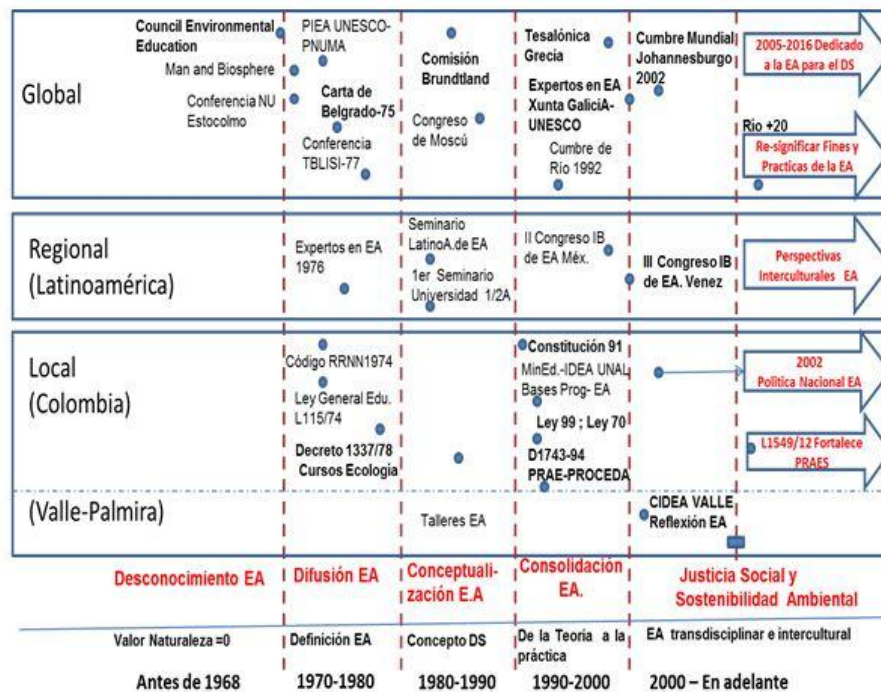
Global

Council Environmental Education
Man and Biosphere
Conferencia NU Estocolmo

PIEA UNESCO-PNUMA
Carta de Belgrado-75
Conferencia TBLISI-77

Comisión Brundtland
Congreso de Moscú

Tesalónica Grecia
Expertos en EA Xunta GaliciA-UNESCO
Cumbre de Río 1992

Cumbre Mundial Johannesburgo 2002

2005-2016 Dedicado a la EA para el DS

Río +20
Re-significar Fines y Practicas de la EA

Regional (Latinoamérica)

Expertos en EA 1976

Seminario LatinoA.de EA
1er Seminario Universidad 1/2A

II Congreso IB de EA Méx.

III Congreso IB de EA. Venez

Perspectivas Interculturales EA

Local (Colombia)

Código RRNN1974
Ley General Edu. L115/74
Decreto 1337/78 Cursos Ecología

Constitución 91
MinEd.-IDEA UNAL Bases Prog- EA
Ley 99 ; Ley 70
D1743-94 PRAE-PROCEDA

2002 Política Nacional EA

L1549/12 Fortalece PRAES

(Valle-Palmira)

Talleres EA

CIDEA VALLE Reflexión EA

Desconocimiento EA | Difusión EA | Conceptualización E.A | Consolidación EA. | Justicia Social y Sostenibilidad Ambiental

Valor Naturaleza =0 | Definición EA | Concepto DS | De la Teoria a la práctica | EA transdisciplinar e intercultural

Antes de 1968 | 1970-1980 | 1980-1990 | 1990-2000 | 2000 – En adelante